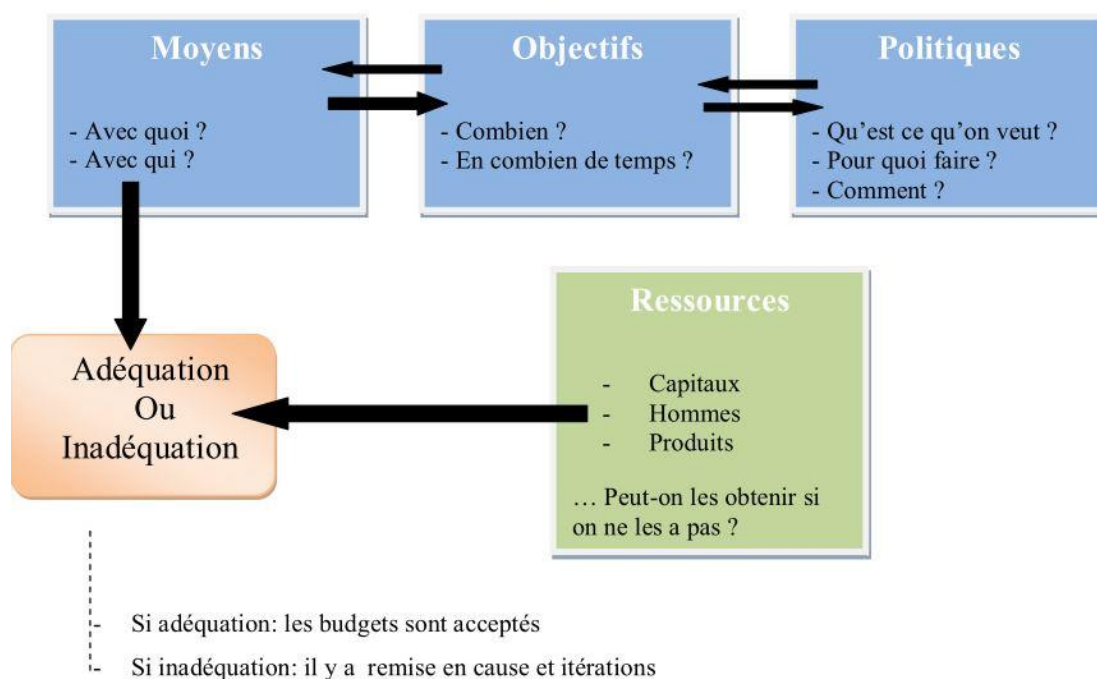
Moyens

- Avec quoi ?
- Avec qui ?

Objectifs

- Combien ?
- En combien de temps ?

Politiques

- Qu'est ce qu'on veut ?
- Pour quoi faire ?
- Comment ?

Adéquation
Ou
Inadéquation

Ressources

- Capitaux
- Hommes
- Produits

… Peut-on les obtenir si on ne les a pas ?

- Si adéquation: les budgets sont acceptés
- Si inadéquation: il y a remise en cause et itérations